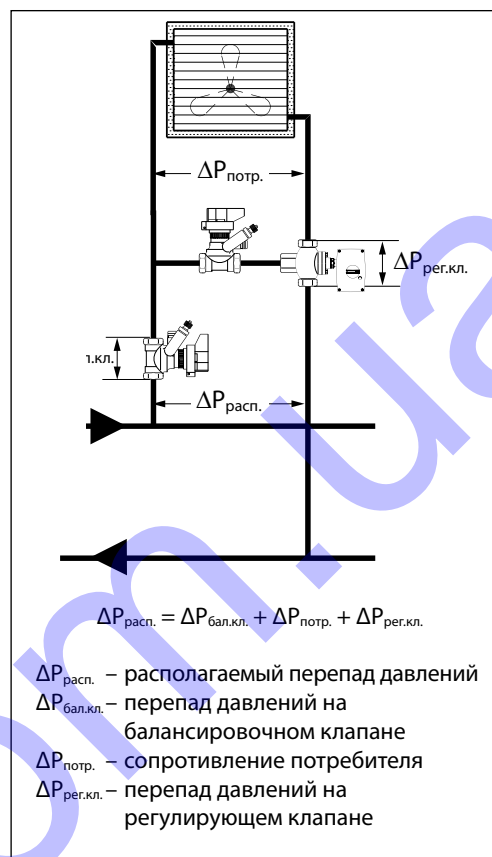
$\Delta P_{потр.}$

$\Delta P_{рег.кл.}$

ı.кл.

$\Delta P_{расп.}$

$\Delta P_{расп.} = \Delta P_{бал.кл.} + \Delta P_{потр.} + \Delta P_{рег.кл.}$

$\Delta P_{расп.}$ – располагаемый перепад давлений
$\Delta P_{бал.кл.}$ – перепад давлений на балансировочном клапане
$\Delta P_{потр.}$ – сопротивление потребителя
$\Delta P_{рег.кл.}$ – перепад давлений на регулирующем клапане